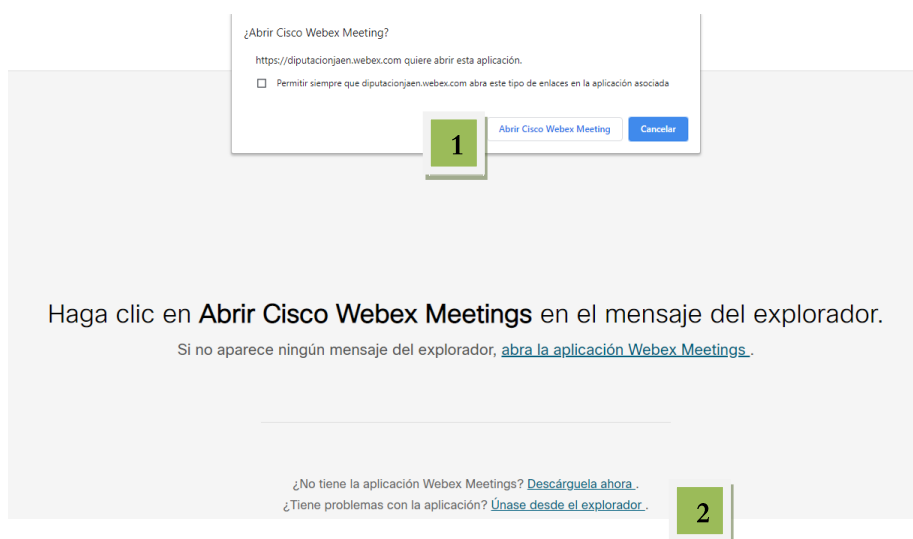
¿Abrir Cisco Webex Meeting?

https://diputacionjaen.webex.com quiere abrir esta aplicación.

☐ Permitir siempre que diputacionjaen.webex.com abra este tipo de enlaces en la aplicación asociada

1

Abrir Cisco Webex Meeting

Cancelar

Haga clic en **Abrir Cisco Webex Meetings** en el mensaje del explorador.

Si no aparece ningún mensaje del explorador, abra la aplicación Webex Meetings .

¿No tiene la aplicación Webex Meetings? Descárguela ahora .

¿Tiene problemas con la aplicación? Únase desde el explorador .

2